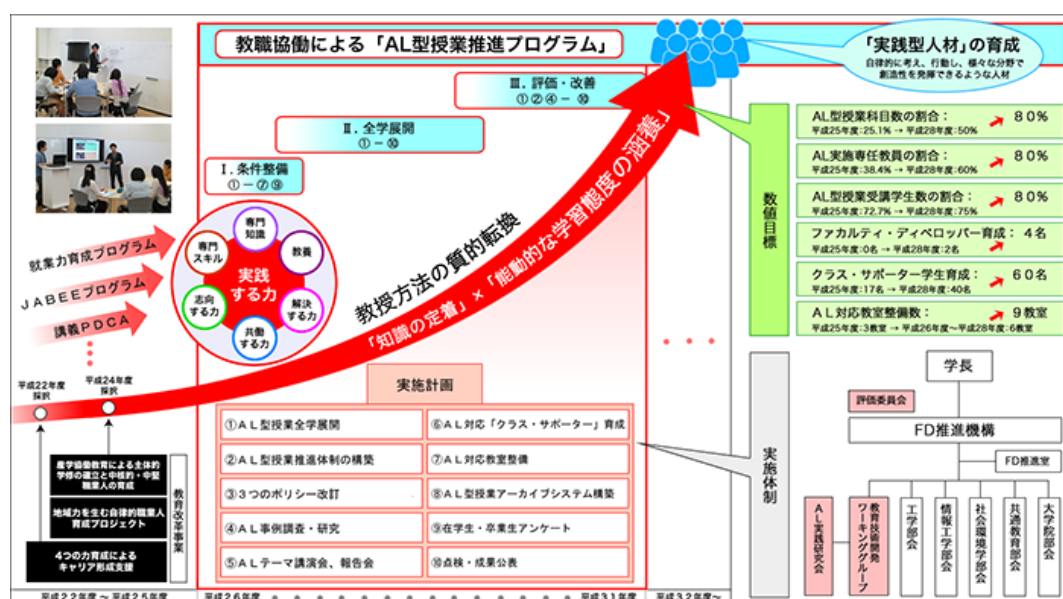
教職協働による「AL型授業推進プログラム」

「実践型人材」の育成
自律的に考え、行動し、様々な分野で創造性を発揮できるような人材

Ⅲ. 評価・改善
①②④ － ⑩

Ⅱ. 全学展開
① － ⑩

Ⅰ. 条件整備
① － ⑦⑨

専門知識
教養
解決する力
共働する力
志向する力
専門スキル
実践する力

教授方法の質的転換
「知識の定着」×「能動的な学習態度の涵養」

就業力育成プログラム
JABEEプログラム
講義PDCA

平成22年度採択
平成24年度採択

産学協働教育による主体的学修の確立と中核的・中堅職業人の育成
地域力を生む自律的職業人育成プロジェクト
4つの力育成によるキャリア形成支援
教育改革事業

実施計画

| ①ＡＬ型授業全学展開 | ⑥ＡＬ対応「クラス・サポーター」育成 |
|---|---|
| ②ＡＬ型授業推進体制の構築 | ⑦ＡＬ対応教室整備 |
| ③3つのポリシー改訂 | ⑧ＡＬ型授業アーカイブシステム構築 |
| ④ＡＬ事例調査・研究 | ⑨在学生・卒業生アンケート |
| ⑤ＡＬテーマ講演会、報告会 | ⑩点検・成果公表 |

数値目標

AL型授業科目数の割合： 80％
平成25年度:25.1％ → 平成28年度:50％

AL実施専任教員の割合： 80％
平成25年度:38.4％ → 平成28年度:60％

AL型授業受講学生数の割合： 80％
平成25年度:72.7％ → 平成28年度:75％

ファカルティ・ディベロッパー育成： 4名
平成25年度:0名 → 平成28年度:2名

クラス・サポーター学生育成： 60名
平成25年度:17名 → 平成28年度:40名

ＡＬ対応教室整備数： 9教室
平成25年度:3教室 → 平成26年度〜平成28年度:6教室

実施体制

学長
評価委員会
FD推進機構
FD推進室
ＡＬ実践研究会
教育技術開発ワーキンググループ
工学部会
情報工学部会
社会環境学部会
共通教育部会
大学院部会

平成22年度 〜 平成25年度
平成26年度
平成31年度
平成32年度〜